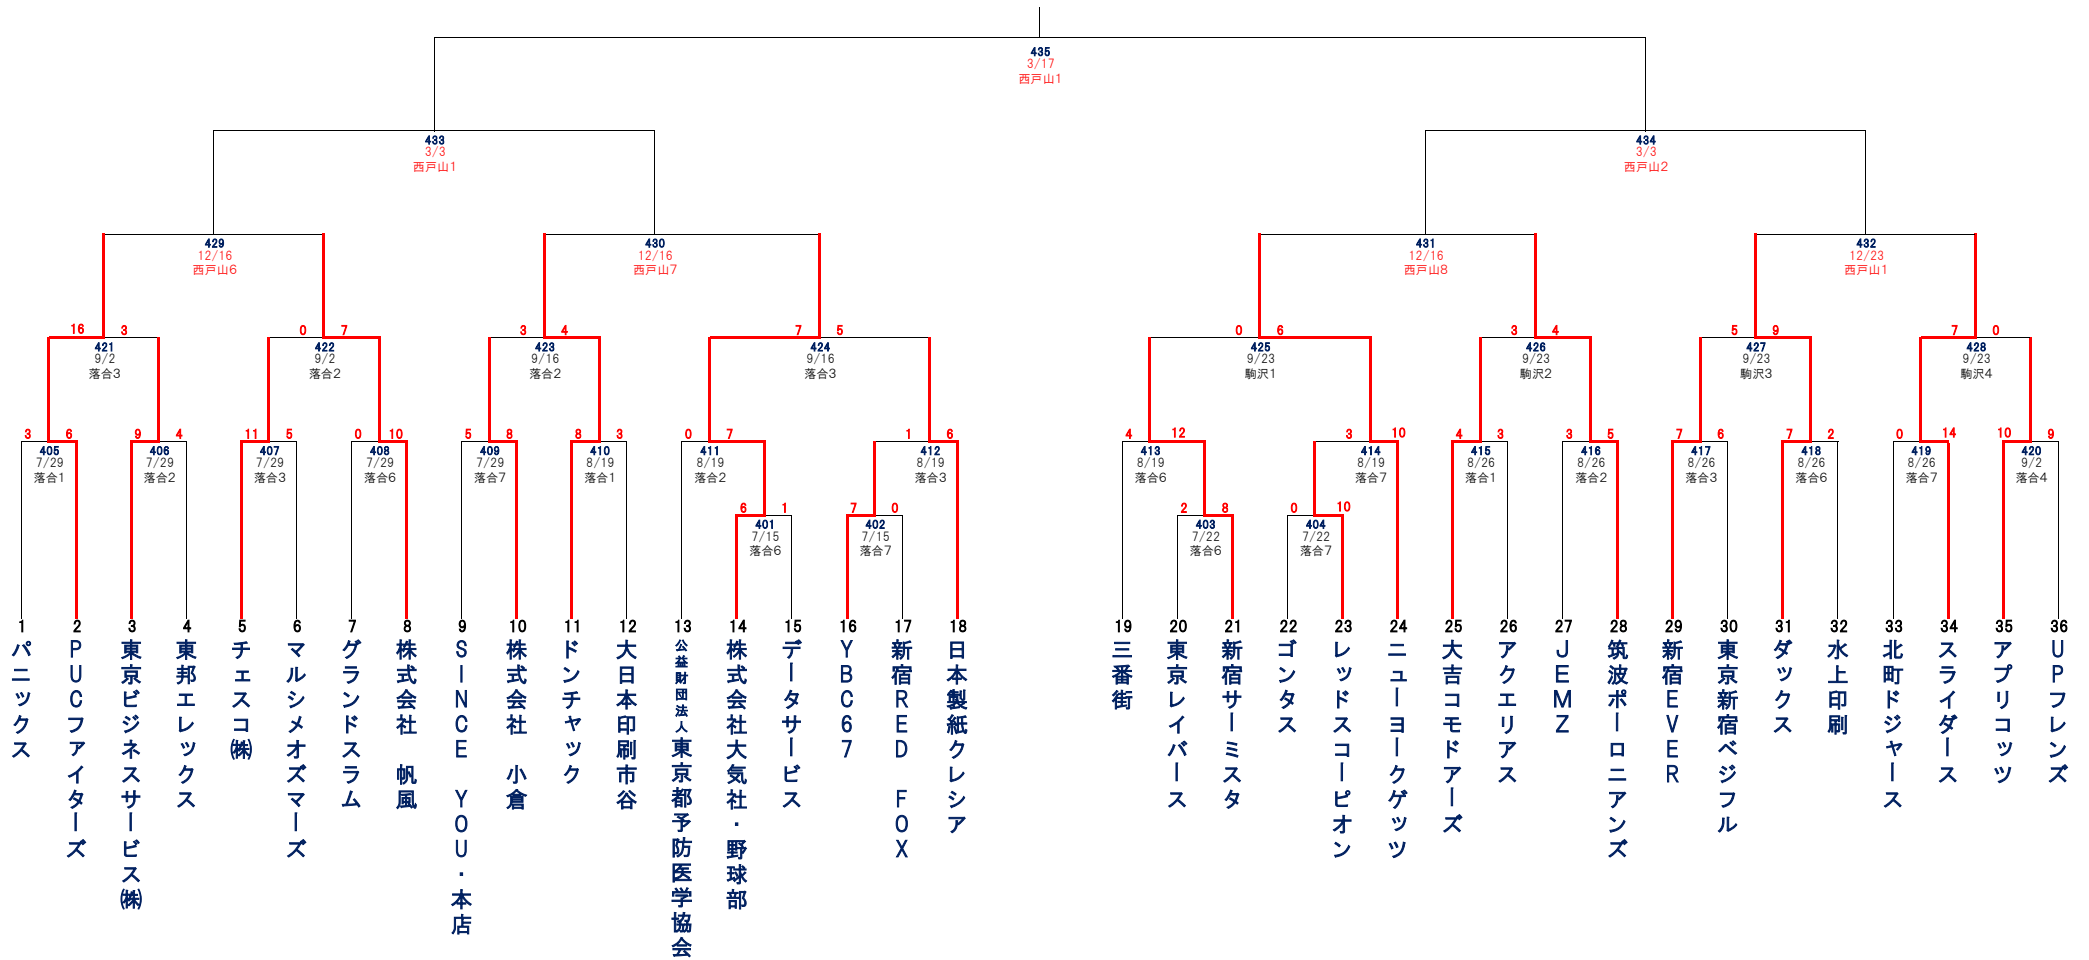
435
3/17
西戸山1

433
3/3
西戸山1

434
3/3
西戸山2

429
12/16
西戸山6

430
12/16
西戸山7

431
12/16
西戸山8

432
12/23
西戸山1

16 3
421
9/2
落合3

0 7
422
9/2
落合2

3 4
423
9/16
落合2

7 5
424
9/16
落合3

0 6
425
9/23
駒沢1

3 4
426
9/23
駒沢2

5 9
427
9/23
駒沢3

7 0
428
9/23
駒沢4

3 6
405
7/29
落合1

9 4
406
7/29
落合2

11 5
407
7/29
落合3

0 10
408
7/29
落合6

5 8
409
7/29
落合7

8 3
410
8/19
落合1

0 7
411
8/19
落合2

6 1
401
7/15
落合6

7 0
402
7/15
落合7

1 6
412
8/19
落合3

4 12
413
8/19
落合6

2 8
403
7/22
落合6

0 10
404
7/22
落合7

3 10
414
8/19
落合7

4 3
415
8/26
落合1

3 5
416
8/26
落合2

7 6
417
8/26
落合3

7 2
418
8/26
落合6

0 14
419
8/26
落合7

10 9
420
9/2
落合4

1 パニックス
2 PUCファイターズ
3 東京ビジネスサービス㈱
4 東邦エレックス
5 チェスコ㈱
6 マルシメオズマーズ
7 グランドスラム
8 株式会社 帆風
9 SINCE YOU・本店
10 株式会社 小倉
11 ドンチャック
12 大日本印刷市谷
13 公益財団法人東京都予防医学協会
14 株式会社大気社・野球部
15 データサービス
16 YBC67
17 新宿RED FOX
18 日本製紙クレシア
19 三番街
20 東京レイバース
21 新宿サーミスタ
22 ゴンタス
23 レッドスコーピオン
24 ニューヨークゲッツ
25 大吉コモドアーズ
26 アクエリアス
27 JEMZ
28 筑波ポーロニアンズ
29 新宿EVER
30 東京新宿ベジフル
31 ダックス
32 水上印刷
33 北町ドジャース
34 スライダース
35 アプリコッツ
36 UPフレンズ